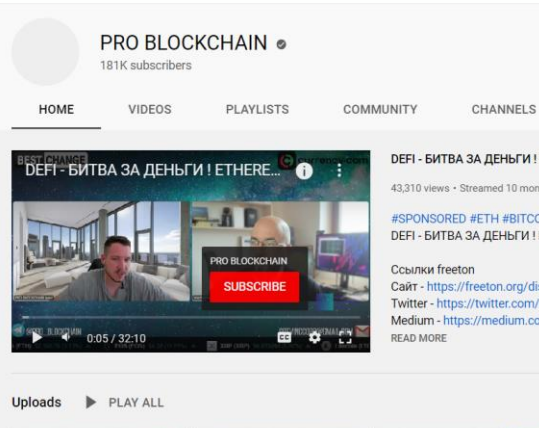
PRO BLOCKCHAIN
181K subscribers

HOME VIDEOS PLAYLISTS COMMUNITY CHANNELS

BEST CHANGE
DEFI - БИТВА ЗА ДЕНЬГИ ! ETHERE...
PRO BLOCKCHAIN
SUBSCRIBE
0:05 / 32:10

DEFI - БИТВА ЗА ДЕНЬГИ !
43,310 views • Streamed 10 mon
#SPONSORED #ETH #BITCO
DEFI - БИТВА ЗА ДЕНЬГИ !
Ссылки freeton
Сайт - https://freeton.org/di
Twitter - https://twitter.com/
Medium - https://medium.co
READ MORE

Uploads PLAY ALL